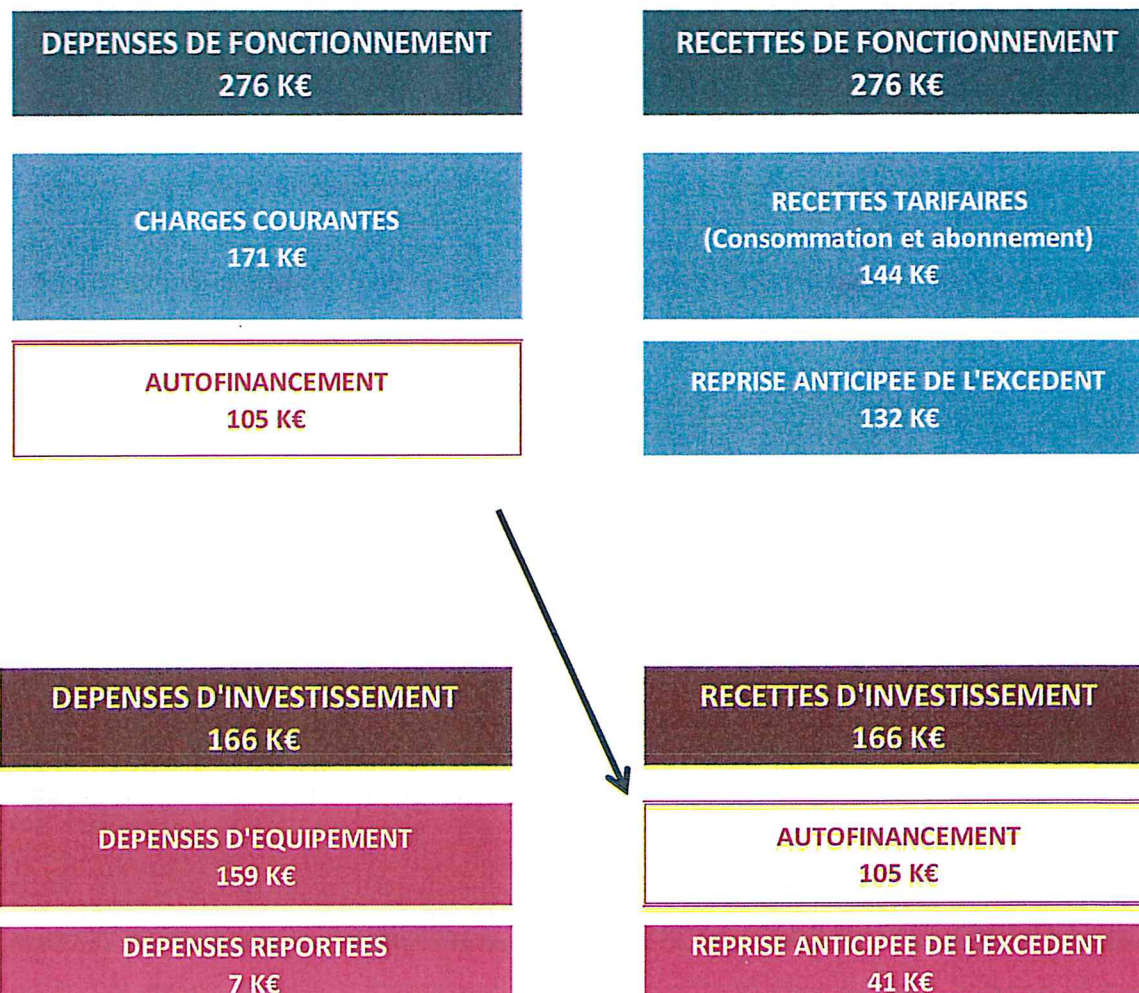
DEPENSES DE FONCTIONNEMENT
276 K€

RECETTES DE FONCTIONNEMENT
276 K€

CHARGES COURANTES
171 K€

RECETTES TARIFAIRES
(Consommation et abonnement)
144 K€

AUTOFINANCEMENT
105 K€

REPRISE ANTICIPEE DE L'EXCEDENT
132 K€

DEPENSES D'INVESTISSEMENT
166 K€

RECETTES D'INVESTISSEMENT
166 K€

DEPENSES D'EQUIPEMENT
159 K€

AUTOFINANCEMENT
105 K€

DEPENSES REPORTEES
7 K€

REPRISE ANTICIPEE DE L'EXCEDENT
41 K€